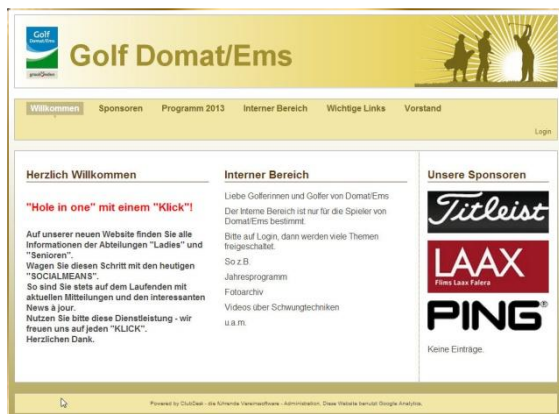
Golf Domat/Ems

Golf Domat/Ems

Willkommen Sponsoren Programm 2013 Interner Bereich Wichtige Links Vorstand

Login

Herzlich Willkommen

"Hole in one" mit einem "Klick"!

Auf unserer neuen Website finden Sie alle Informationen der Abteilungen "Ladies" und "Senioren".
Wagen Sie diesen Schritt mit den heutigen "SOCIALMEANS".
So sind Sie stets auf dem Laufenden mit aktuellen Mitteilungen und den interessanten News a jour.
Nutzen Sie bitte diese Dienstleistung - wir freuen uns auf jeden "KLICK".
Herzlichen Dank.

Interner Bereich

Liebe Golferinnen und Golfer von Domat/Ems

Der Interne Bereich ist nur für die Spieler von Domat/Ems bestimmt.

Bitte auf Login, dann werden viele Themen freigeschaltet.

So z.B.

Jahresprogramm

Fotoarchiv

Videos über Schwungtechniken

u.a.m.

Unsere Sponsoren

Titleist

LAAX
Flims Laax Falera

PING®

Keine Einträge.

Powered by ClubDesk - die führende Vereinssoftware - Administration. Diese Website benutzt Google Analytics.